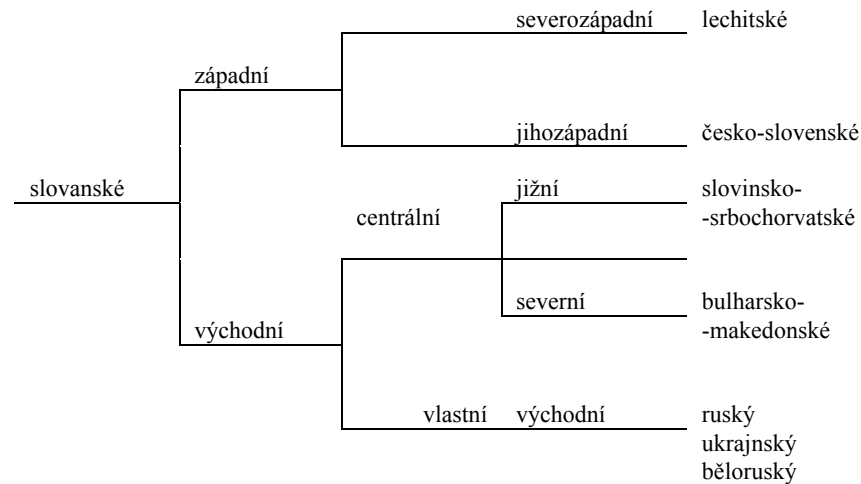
severozápadní lechitské

západní

jihozápadní česko-slovenské

slovanské

jižní slovinsko--srbochorvatské

centrální

severní bulharsko--makedonské

východní

vlastní východní ruský ukrajnský běloruský